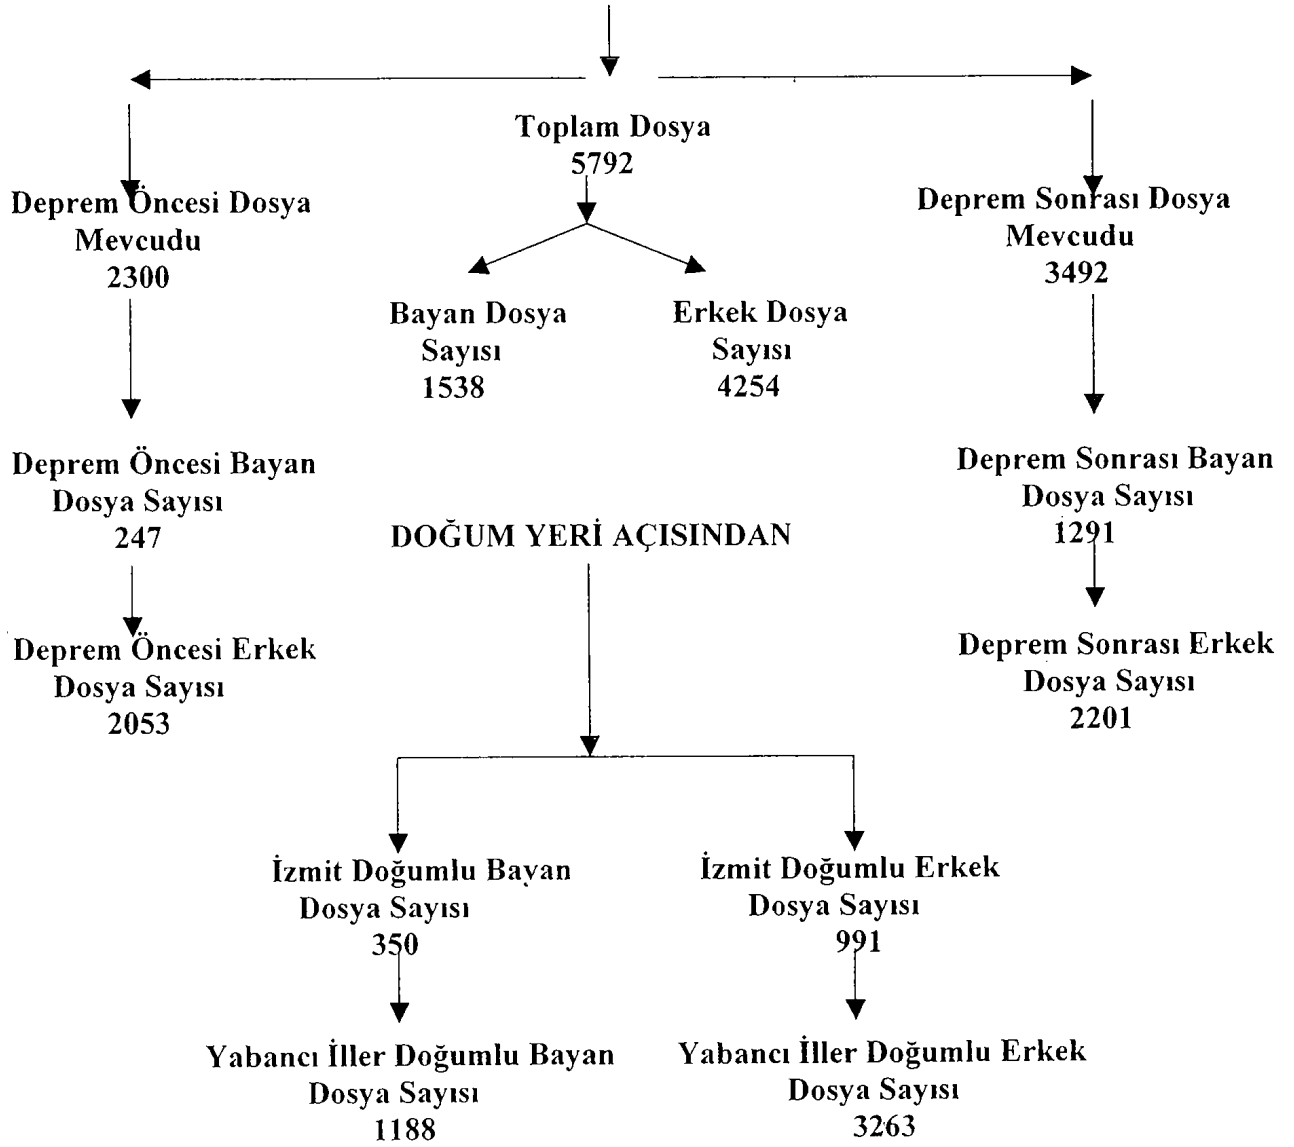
Toplam Dosya
5792

Deprem Öncesi Dosya Mevcudu
2300

Bayan Dosya Sayısı
1538

Erkek Dosya Sayısı
4254

Deprem Sonrası Dosya Mevcudu
3492

Deprem Öncesi Bayan Dosya Sayısı
247

DOĞUM YERİ AÇISINDAN

Deprem Sonrası Bayan Dosya Sayısı
1291

Deprem Öncesi Erkek Dosya Sayısı
2053

Deprem Sonrası Erkek Dosya Sayısı
2201

İzmit Doğumlu Bayan Dosya Sayısı
350

İzmit Doğumlu Erkek Dosya Sayısı
991

Yabancı İller Doğumlu Bayan Dosya Sayısı
1188

Yabancı İller Doğumlu Erkek Dosya Sayısı
3263